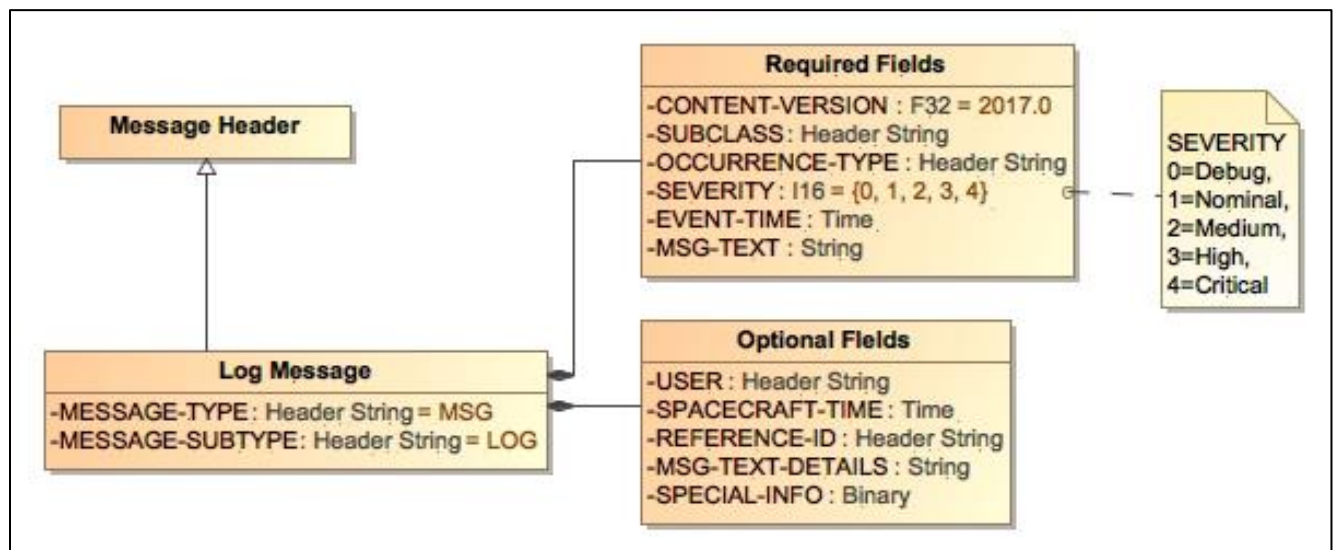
Message Header

Log Message
-MESSAGE-TYPE : Header String = MSG
-MESSAGE-SUBTYPE : Header String = LOG

Required Fields
-CONTENT-VERSION : F32 = 2017.0
-SUBCLASS : Header String
-OCCURRENCE-TYPE : Header String
-SEVERITY : I16 = {0, 1, 2, 3, 4}
-EVENT-TIME : Time
-MSG-TEXT : String

SEVERITY
0=Debug,
1=Nominal,
2=Medium,
3=High,
4=Critical

Optional Fields
-USER : Header String
-SPACECRAFT-TIME : Time
-REFERENCE-ID : Header String
-MSG-TEXT-DETAILS : String
-SPECIAL-INFO : Binary